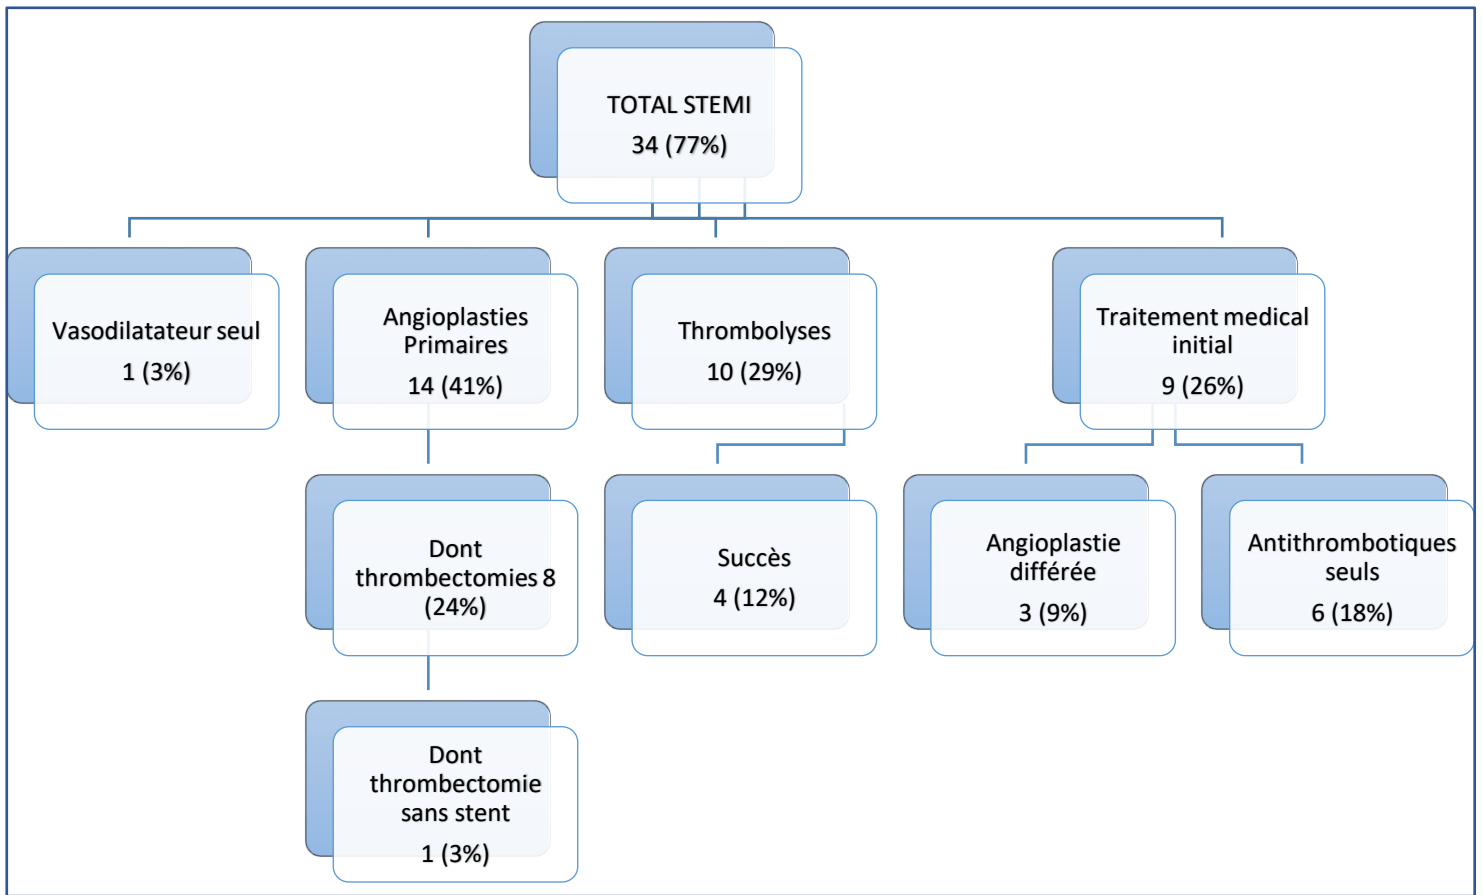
TOTAL STEMI
34 (77%)

Vasodilatateur seul
1 (3%)

Angioplasties Primaires
14 (41%)

Thrombolyses
10 (29%)

Traitement medical initial
9 (26%)

Dont thrombectomies 8 (24%)

Succès
4 (12%)

Angioplastie différée
3 (9%)

Antithrombotiques seuls
6 (18%)

Dont thrombectomie sans stent
1 (3%)